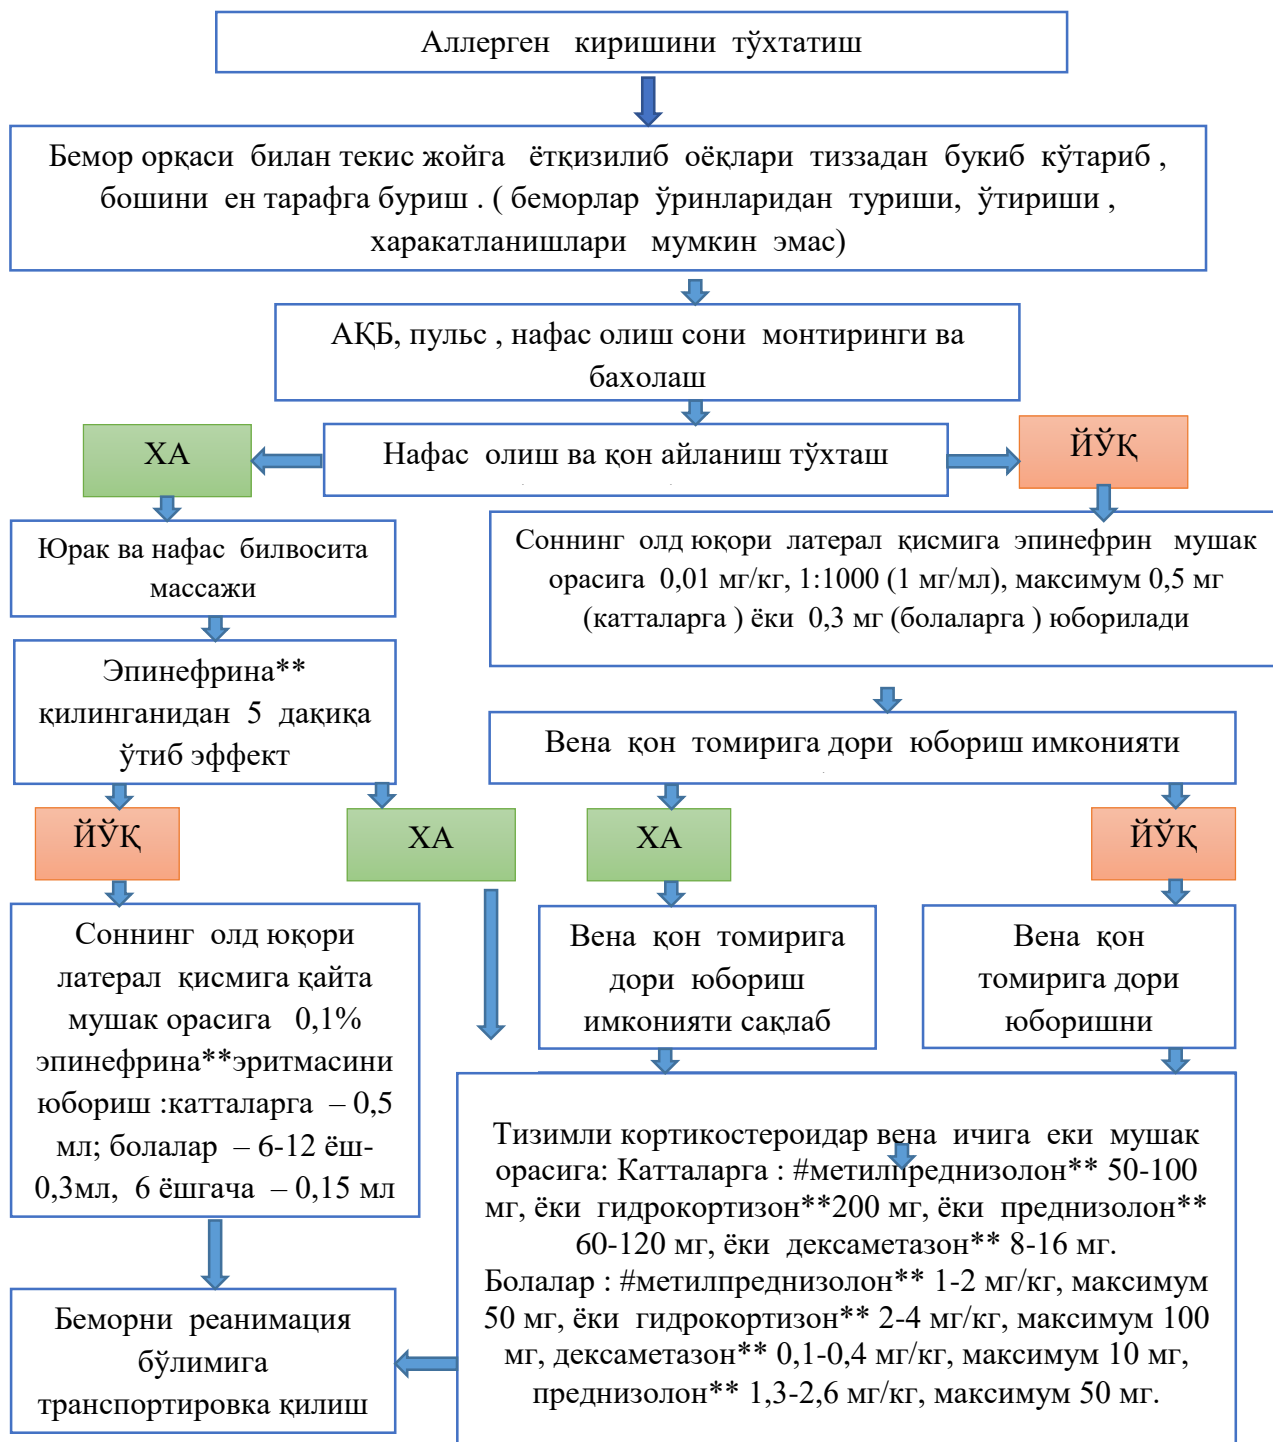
Аллерген киришини тўхтатиш

Бемор орқаси билан текис жойга ётқизилиб оёқлари тиззадан букиб кўтариб , бошини ен тарафга буриш . ( беморлар ўринларидан туриши, ўтириши , харакатланишлари мумкин эмас)

АҚБ, пульс , нафас олиш сони монтиринги ва бахолаш

ХА

Нафас олиш ва қон айланиш тўхташ

ЙЎҚ

Юрак ва нафас билвосита массажи

Соннинг олд юқори латерал қисмига эпинефрин мушак орасига 0,01 мг/кг, 1:1000 (1 мг/мл), максимум 0,5 мг (катталарга ) ёки 0,3 мг (болаларга ) юборилади

Эпинефрина** қилинганидан 5 дақиқа ўтиб эффект

Вена қон томирига дори юбориш имконияти

ЙЎҚ

ХА

ХА

ЙЎҚ

Соннинг олд юқори латерал қисмига қайта мушак орасига 0,1% эпинефрина**эритмасини юбориш :катталарга – 0,5 мл; болалар – 6-12 ёш-0,3мл, 6 ёшгача – 0,15 мл

Вена қон томирига дори юбориш имконияти сақлаб

Вена қон томирига дори юборишни

Тизимли кортикостероидар вена ичига еки мушак орасига: Катталарга : #метилпреднизолон** 50-100 мг, ёки гидрокортизон**200 мг, ёки преднизолон** 60-120 мг, ёки дексаметазон** 8-16 мг.
Болалар : #метилпреднизолон** 1-2 мг/кг, максимум 50 мг, ёки гидрокортизон** 2-4 мг/кг, максимум 100 мг, дексаметазон** 0,1-0,4 мг/кг, максимум 10 мг, преднизолон** 1,3-2,6 мг/кг, максимум 50 мг.

Беморни реанимация бўлимига транспортировка қилиш